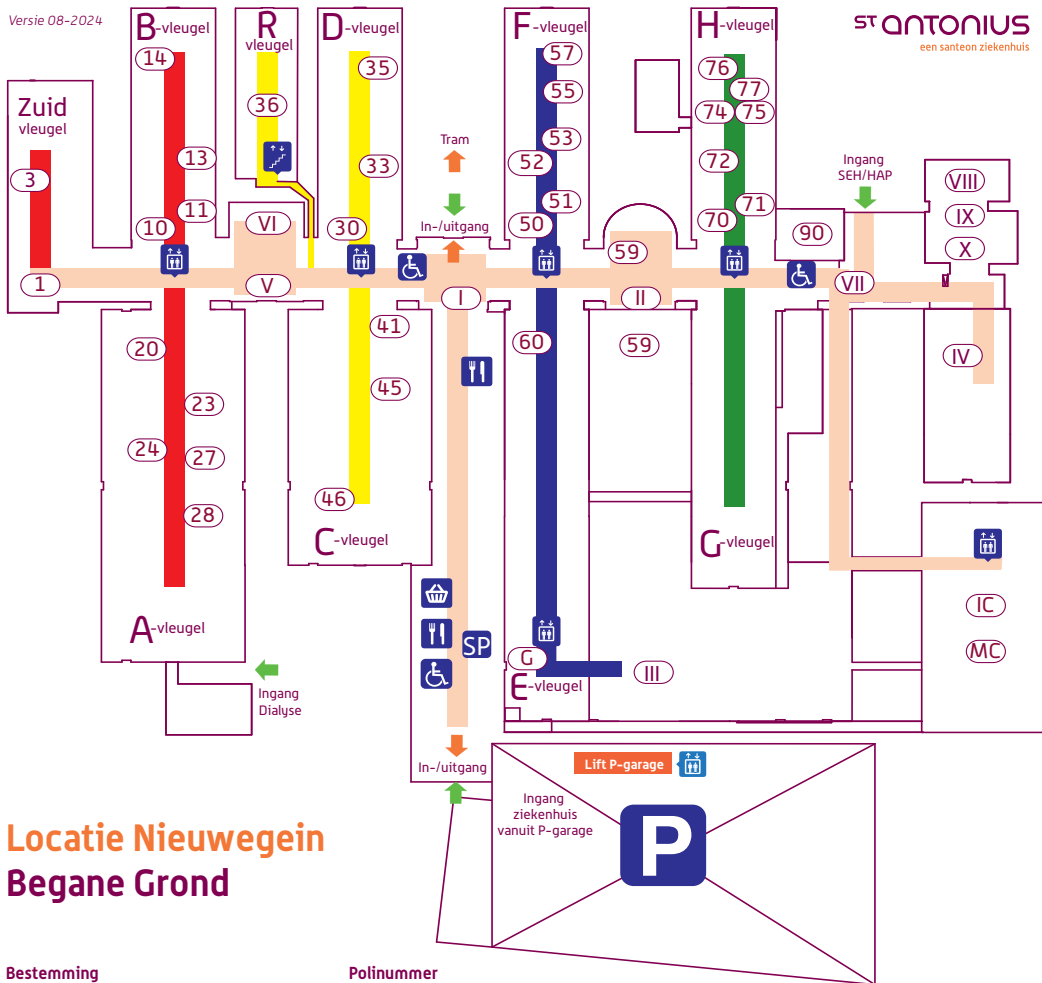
Versie 08-2024

ST ANTONIUS
een santeon ziekenhuis

B-vleugel
R vleugel
D-vleugel
F-vleugel
H-vleugel
Zuid vleugel

14
36
35
57
55
53
52
51
50
76
77
74
75
72
70
71
13
11
10
3
1
33
30
VI
V
Tram
In-/uitgang
I
59
II
90
Ingang SEH/HAP
VIII
IX
X
VII
IV
20
23
24
27
28
41
45
46
60
59
C-vleugel
G-vleugel
A-vleugel
Ingang Dialyse
SP
G
III
E-vleugel
IC
MC
In-/uitgang
Lift P-garage
Ingang ziekenhuis vanuit P-garage
P

Locatie Nieuwegein
Begane Grond

Bestemming
Polinummer